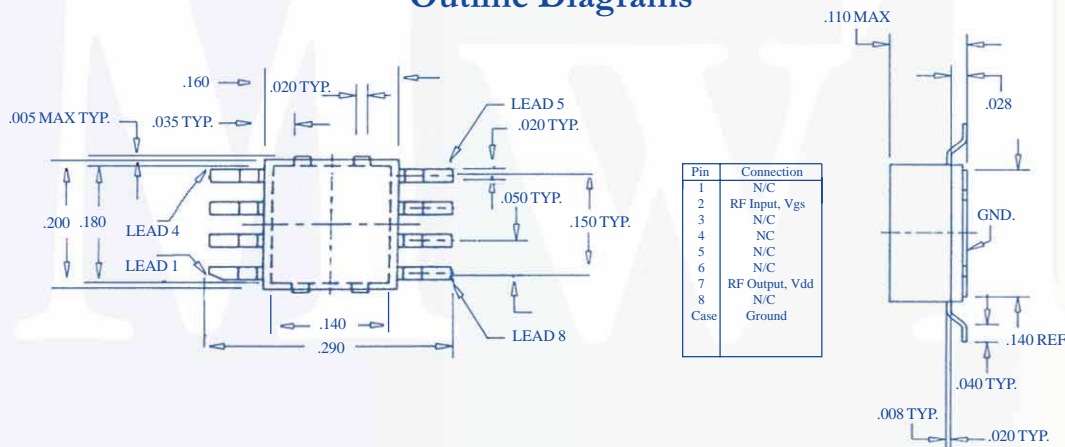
Outline Diagrams

.110 MAX

.160
.020 TYP.
.005 MAX TYP.
.035 TYP.
LEAD 5
.020 TYP.
.028
.200
.180
LEAD 4
.050 TYP.
.150 TYP.
GND.
LEAD 1
.140
.290
LEAD 8
.140 REF
.040 TYP.
.008 TYP.
.020 TYP.

| Pin | Connection |
|---|---|
| 1 | N/C |
| 2 | RF Input, Vgs |
| 3 | N/C |
| 4 | NC |
| 5 | N/C |
| 6 | N/C |
| 7 | RF Output, Vdd |
| 8 | N/C |
| Case | Ground |